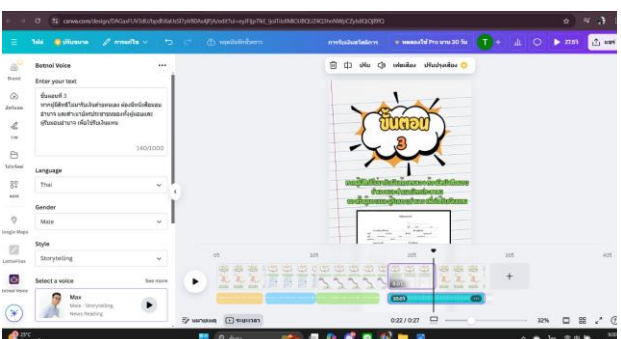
canva.com/design/DAGaxFUV5dU/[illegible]

ไฟล์ ปรับขนาด การแก้ไข

Botnoi Voice

Enter your text

ขั้นตอนที่ 3
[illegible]

140/1000

Language

Thai

Gender

Male

Style

Storytelling

Select a voice

See more

Max

Male · Storytelling, News Reading

ขั้นตอน
3

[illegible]

0:22 / 0:27

32%

27.01

แชร์

25°C